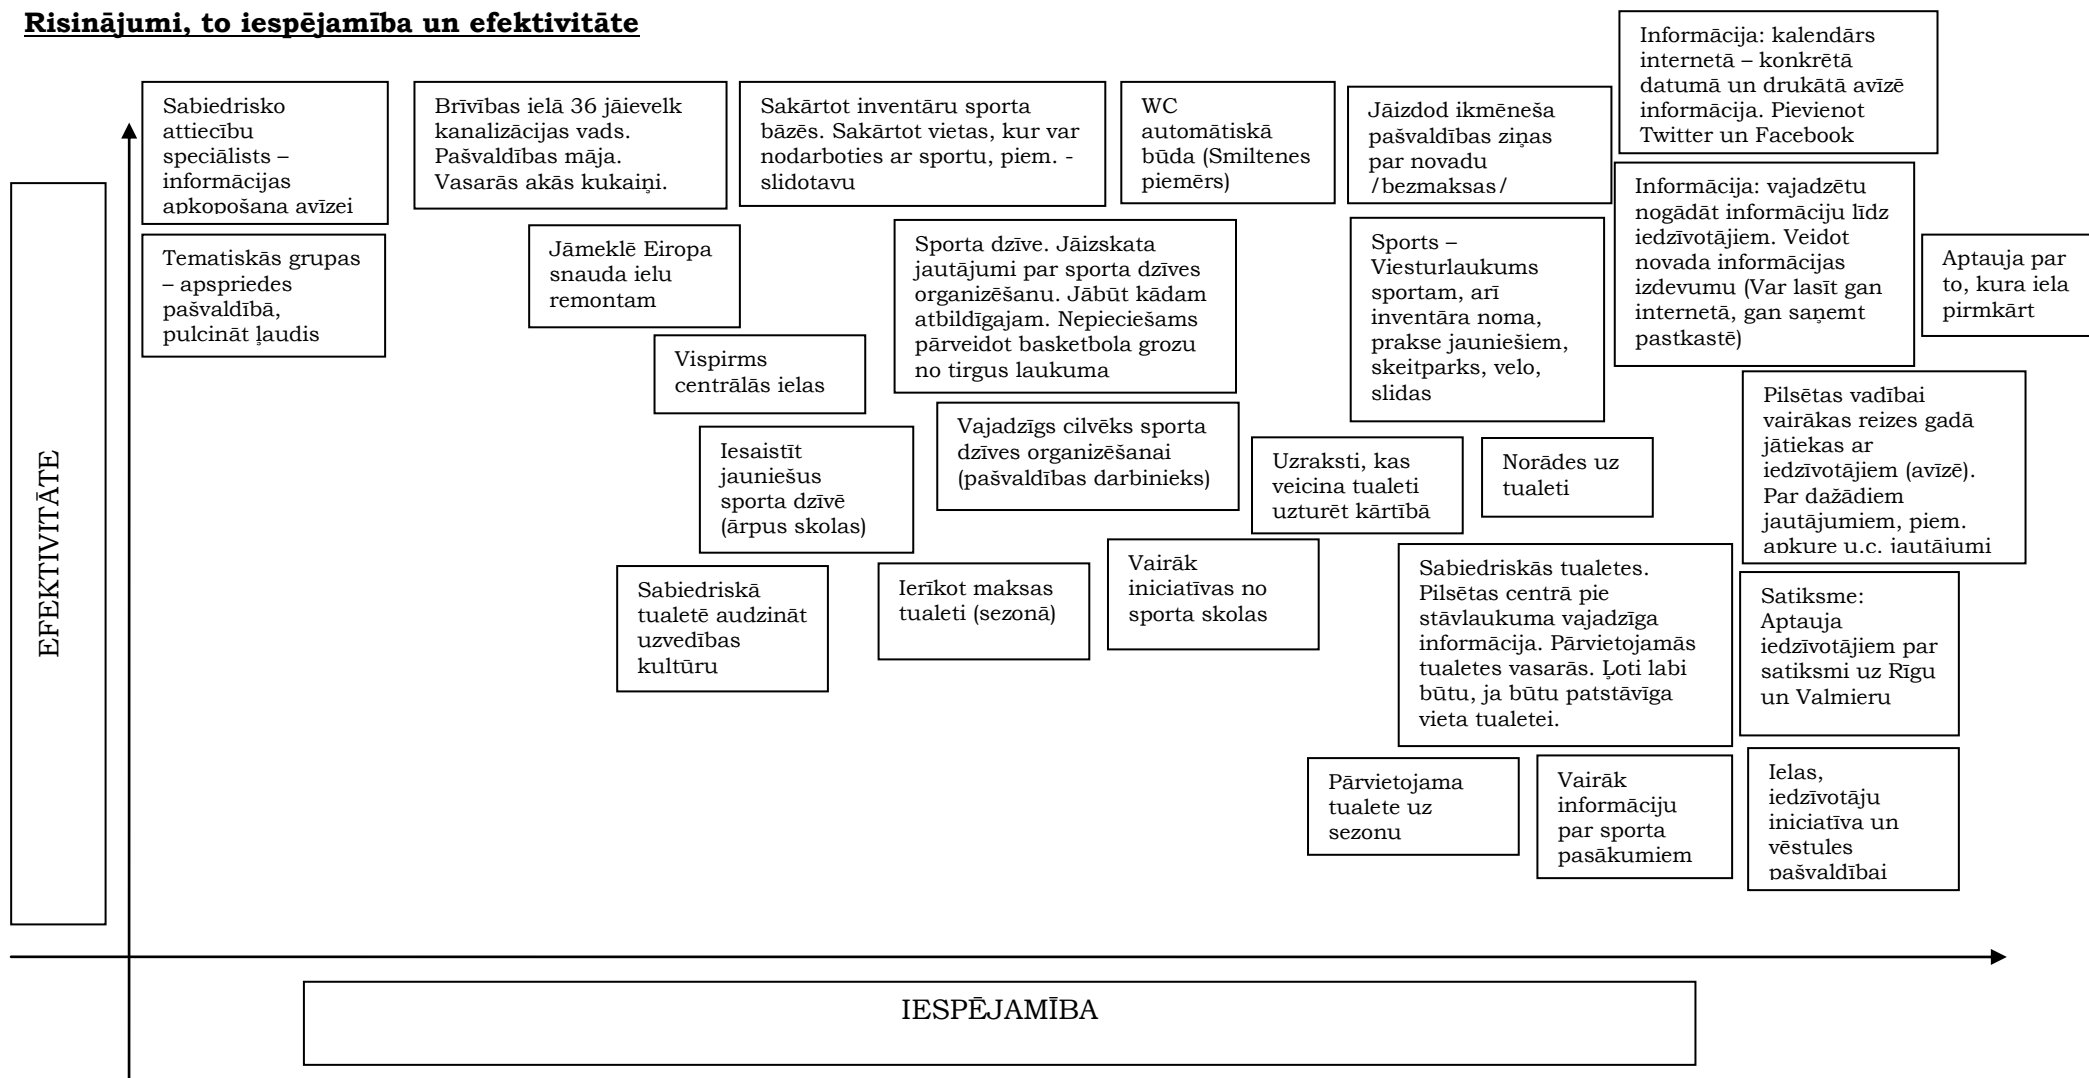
**Risinājumi, to iespējamība un efektivitāte**

Informācija: kalendārs internetā – konkrētā datumā un drukātā avīzē informācija. Pievienot Twitter un Facebook

Sabiedrisko attiecību speciālists – informācijas apkopošana avīzei

Brīvības ielā 36 jāievelk kanalizācijas vads. Pašvaldības māja. Vasarās akās kukaiņi.

Sakārtot inventāru sporta bāzēs. Sakārtot vietas, kur var nodarboties ar sportu, piem. - slidotavu

WC automātiskā būda (Smiltenes piemērs)

Jāizdod ikmēneša pašvaldības ziņas par novadu /bezmaksas/

Informācija: vajadzētu nogādāt informāciju līdz iedzīvotājiem. Veidot novada informācijas izdevumu (Var lasīt gan internetā, gan saņemt pastkastē)

Tematiskās grupas – apspriedes pašvaldībā, pulcināt ļaudis

Jāmeklē Eiropa snauda ielu remontam

Sporta dzīve. Jāizskata jautājumi par sporta dzīves organizēšanu. Jābūt kādam atbildīgajam. Nepieciešams pārveidot basketbola grozu no tirgus laukuma

Sports – Viesturlaukums sportam, arī inventāra noma, prakse jauniešiem, skeitparks, velo, slidas

Aptauja par to, kura iela pirmkārt

Vispirms centrālās ielas

Pilsētas vadībai vairākas reizes gadā jātiekas ar iedzīvotājiem (avīzē). Par dažādiem jautājumiem, piem. apkure u.c. jautājumi

Iesaistīt jauniešus sporta dzīvē (ārpus skolas)

Vajadzīgs cilvēks sporta dzīves organizēšanai (pašvaldības darbinieks)

Uzraksti, kas veicina tualeti uzturēt kārtībā

Norādes uz tualeti

EFEKTIVITĀTE

Sabiedriskā tualetē audzināt uzvedības kultūru

Ierīkot maksas tualeti (sezonā)

Vairāk iniciatīvas no sporta skolas

Sabiedriskās tualetes. Pilsētas centrā pie stāvlaukuma vajadzīga informācija. Pārvietojamās tualetes vasarās. Ļoti labi būtu, ja būtu patstāvīga vieta tualetei.

Satiksme: Aptauja iedzīvotājiem par satiksmi uz Rīgu un Valmieru

Pārvietojama tualete uz sezonu

Vairāk informāciju par sporta pasākumiem

Ielas, iedzīvotāju iniciatīva un vēstules pašvaldībai

IESPĒJAMĪBA